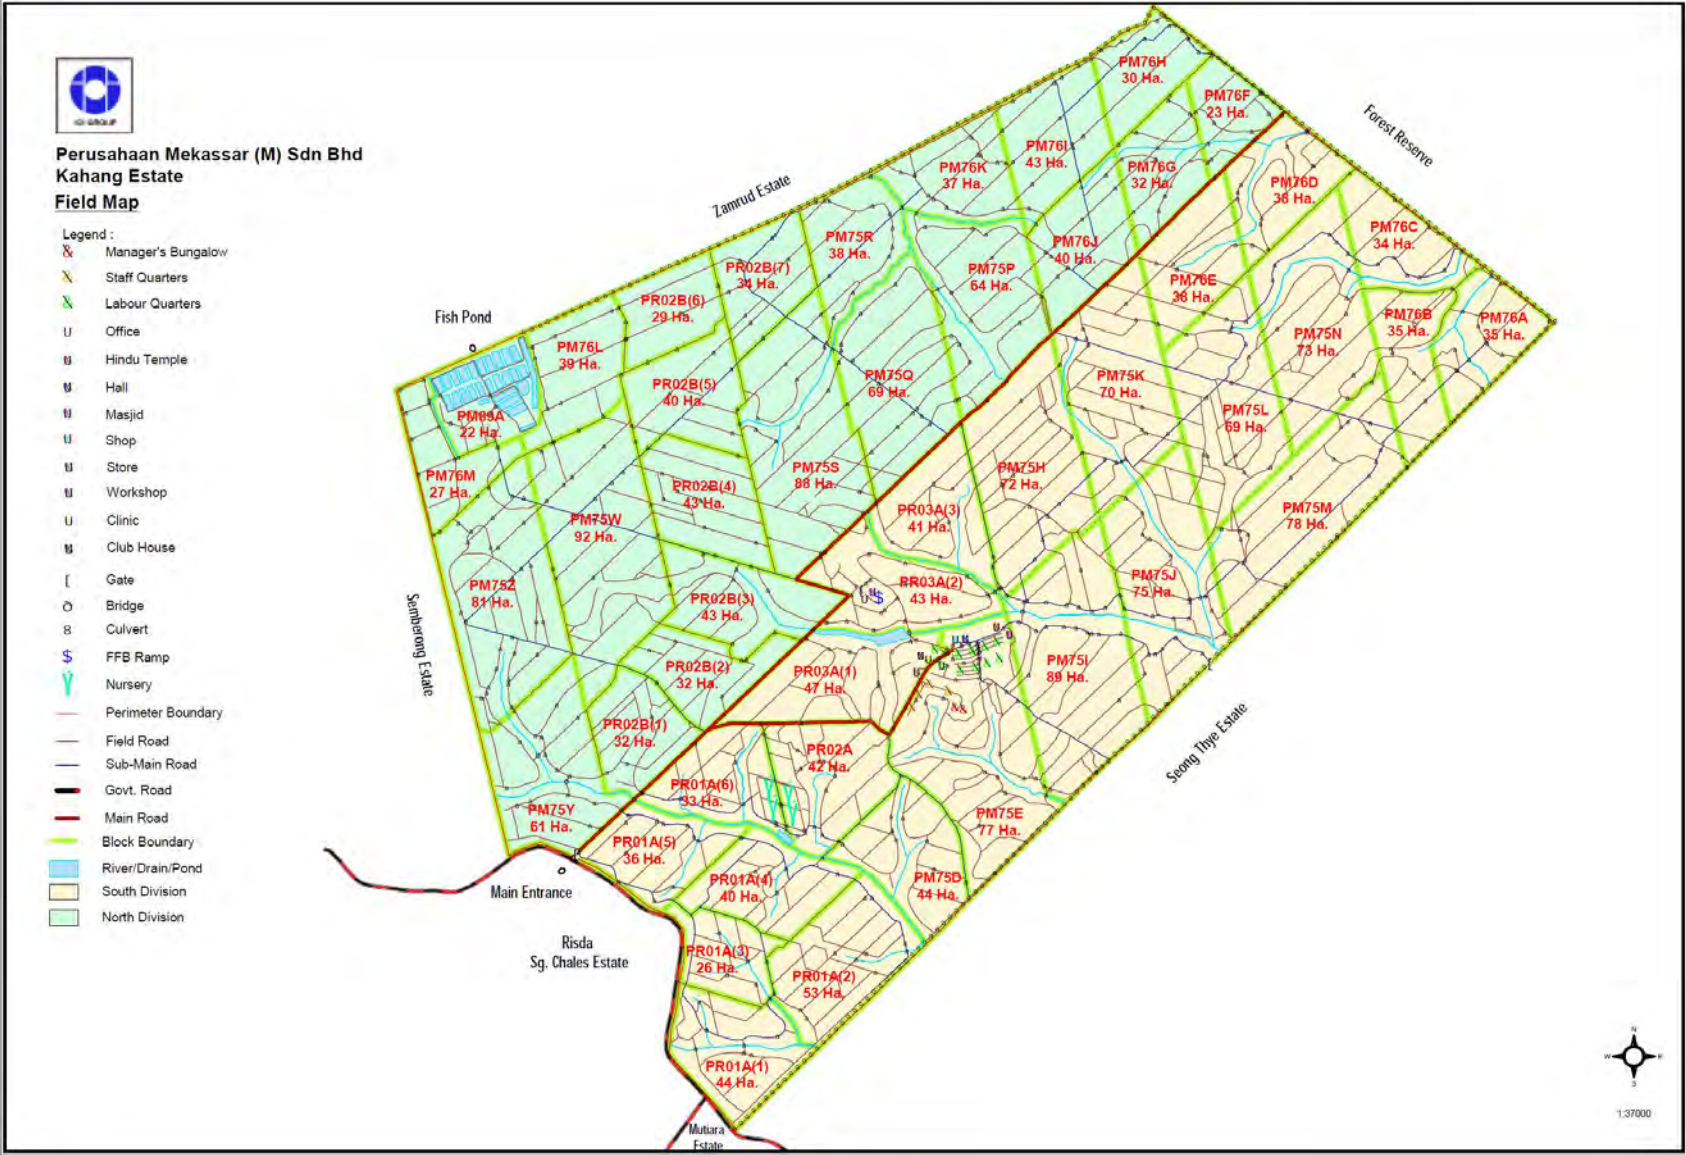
IOI GROUP

Perusahaan Mekassar (M) Sdn Bhd
Kahang Estate
Field Map

Legend :
Manager's Bungalow
Staff Quarters
Labour Quarters
Office
Hindu Temple
Hall
Masjid
Shop
Store
Workshop
Clinic
Club House
Gate
Bridge
Culvert
FFB Ramp
Nursery
Perimeter Boundary
Field Road
Sub-Main Road
Govt. Road
Main Road
Block Boundary
River/Drain/Pond
South Division
North Division

Zamrud Estate
Forest Reserve
Fish Pond
Sembrong Estate
Seong Thye Estate
Main Entrance
Risda
Sg. Chales Estate
Mutiara Estate

PM76H 30 Ha.
PM76F 23 Ha.
PM76I 43 Ha.
PM76K 37 Ha.
PM76G 32 Ha.
PM76D 38 Ha.
PM76C 34 Ha.
PM75R 38 Ha.
PR02B(7) 34 Ha.
PM76J 40 Ha.
PM75P 64 Ha.
PM76E 36 Ha.
PR02B(6) 29 Ha.
PM76L 39 Ha.
PM76B 35 Ha.
PM76A 35 Ha.
PM75N 73 Ha.
PR02B(5) 40 Ha.
PM75Q 69 Ha.
PM75K 70 Ha.
PM89A 22 Ha.
PM75L 69 Ha.
PM76M 27 Ha.
PM75S 88 Ha.
PM75H 72 Ha.
PR02B(4) 43 Ha.
PR03A(3) 41 Ha.
PM75M 78 Ha.
PM75W 92 Ha.
PM75Z 81 Ha.
PR03A(2) 43 Ha.
PM75J 75 Ha.
PR02B(3) 43 Ha.
PR02B(2) 32 Ha.
PR03A(1) 47 Ha.
PM75I 89 Ha.
PR02B(1) 32 Ha.
PR02A 42 Ha.
PR01A(6) 33 Ha.
PM75Y 61 Ha.
PM75E 77 Ha.
PR01A(5) 36 Ha.
PR01A(4) 40 Ha.
PM75D 44 Ha.
PR01A(3) 26 Ha.
PR01A(2) 53 Ha.
PR01A(1) 44 Ha.

1:37000